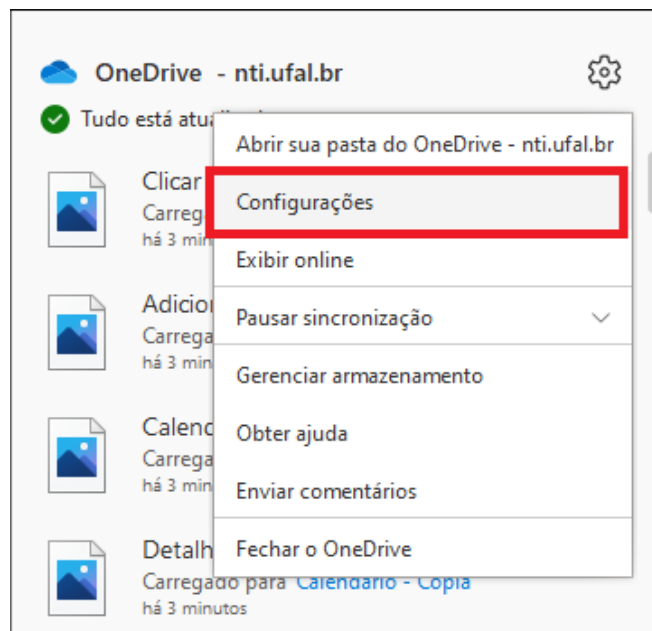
OneDrive - nti.ufal.br

Tudo está atu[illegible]

Clicar
Carrega
há 3 minu

Adicio
Carrega
há 3 minu

Calend
Carrega
há 3 minu

Detalh
Carregado para Calendário - Cópia
há 3 minutos

Abrir sua pasta do OneDrive - nti.ufal.br
Configurações
Exibir online
Pausar sincronização
Gerenciar armazenamento
Obter ajuda
Enviar comentários
Fechar o OneDrive